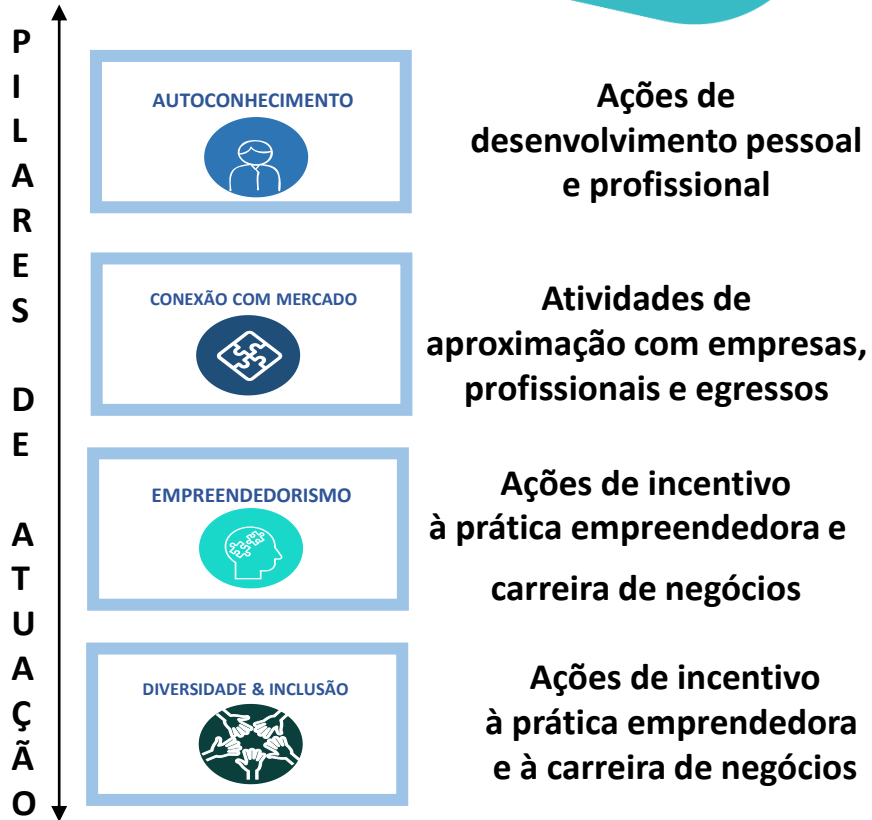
PILARES DE ATUAÇÃO

AUTOCONHECIMENTO

Ações de desenvolvimento pessoal e profissional

CONEXÃO COM MERCADO

Atividades de aproximação com empresas, profissionais e egressos

EMPREENDEDORISMO

Ações de incentivo à prática empreendedora e carreira de negócios

DIVERSIDADE & INCLUSÃO

Ações de incentivo à prática emprendedora e à carreira de negócios